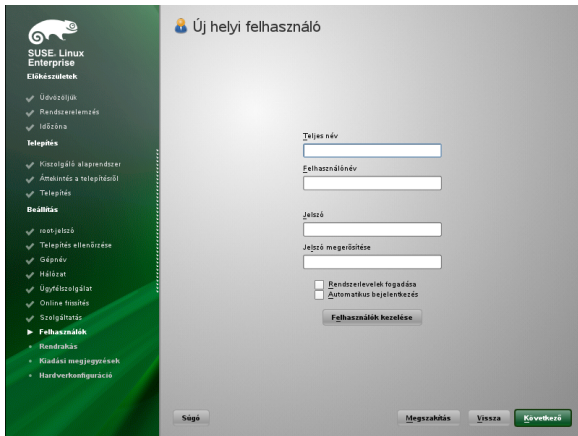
SUSE. Linux Enterprise

Előkészületek

Üdvözöljük
Rendszerelemzés
Időzóna

Telepítés

Kiszolgáló alaprendszer
Áttekintés a telepítésről
Telepítés

Beállítás

root-jelszó
Telepítés ellenőrzése
Gépnév
Hálózat
Ügyfélszolgálat
Online frissítés
Szolgáltatás
Felhasználók
Rendrakás
Kiadási megjegyzések
Hardverkonfiguráció

Új helyi felhasználó

Teljes név

Felhasználónév

Jelszó

Jelszó megerősítése

Rendszerlevelek fogadása
Automatikus bejelentkezés

Felhasználók kezelése

Súgó

Megszakítás

Vissza

Következő